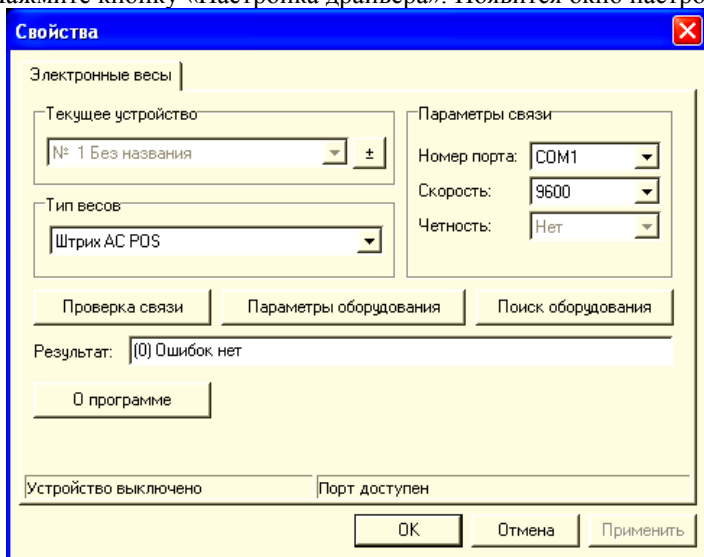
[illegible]ажмите кнопку «Настройка драйвера». Появится окно настро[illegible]

Свойства

Электронные весы

Текущее устройство

№ 1 Без названия

±

Параметры связи

Номер порта: COM1

Скорость: 9600

Четность: Нет

Тип весов

Штрих АС POS

Проверка связи

Параметры оборудования

Поиск оборудования

Результат: (0) Ошибок нет

О программе

Устройство выключено

Порт доступен

OK

Отмена

Применить